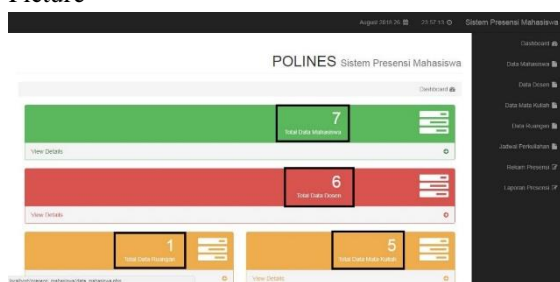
Picture

August 2016 26 23:57:13 Sistem Presensi Mahasiswa

Dashboard
Data Mahasiswa
Data Dosen
Data Mata Kuliah
Data Ruangan
Jadwal Perkuliahan
Rekam Presensi
Laporan Presensi

POLINES Sistem Presensi Mahasiswa

Dashboard

7
Total Data Mahasiswa
View Details

6
Total Data Dosen
View Details

1
Total Data Ruangan

5
Total Data Mata Kuliah
View Details

localhost/presensi_mahasiswa/data_mahasiswa.php